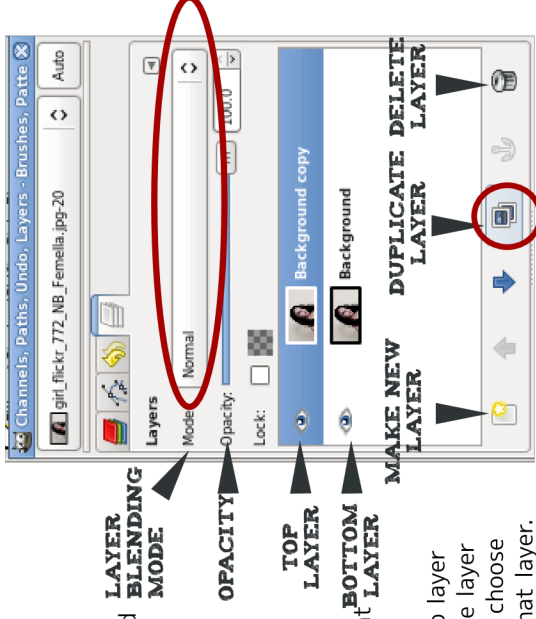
Channels, Paths, Undo, Layers - Brushes, Patte
girl_flickr_772_NB_Femella.jpg-20
Auto
Layers
Mode: Normal
Opacity: 100.0
Lock:
Background copy
Background
LAYER BLENDING MODE
OPACITY
TOP LAYER
BOTTOM LAYER
MAKE NEW LAYER
DUPLICATE LAYER
DELETE LAYER
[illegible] layer
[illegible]e layer
choose
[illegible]at layer.